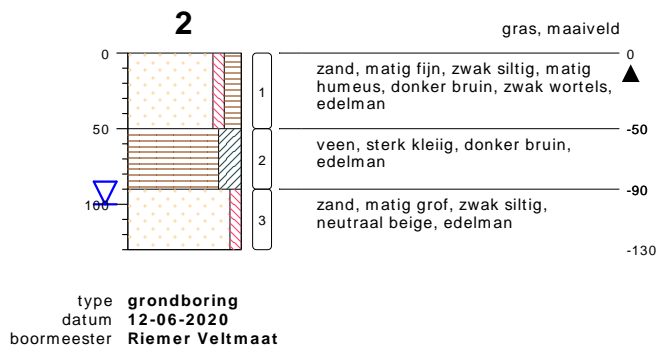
2

gras, maaiveld

0
50
100

1
2
3

0
zand, matig fijn, zwak siltig, matig humeus, donker bruin, zwak wortels, edelman

-50
veen, sterk kleiig, donker bruin, edelman

-90
zand, matig grof, zwak siltig, neutraal beige, edelman

-130

type **grondboring**
datum **12-06-2020**
boormeester **Riemer Veltmaat**